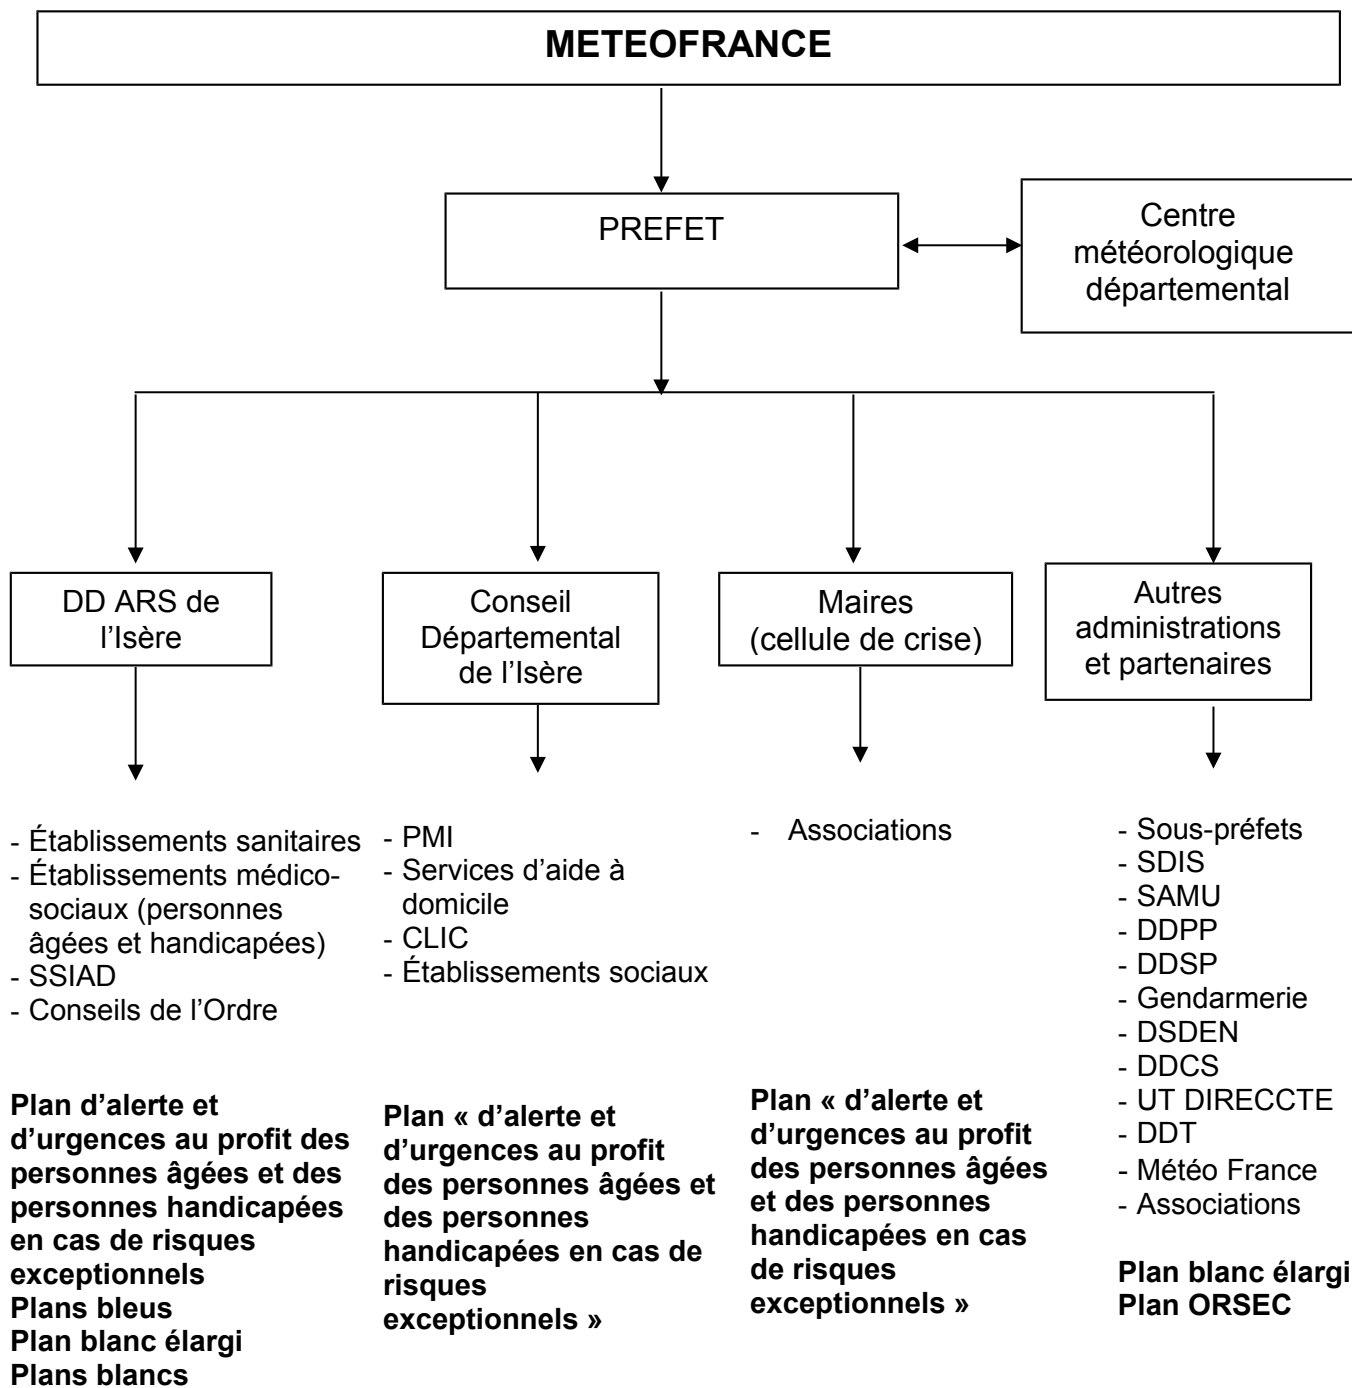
METEOFRANCE

PREFET

Centre météorologique départemental

DD ARS de l'Isère

Conseil Départemental de l'Isère

Maires (cellule de crise)

Autres administrations et partenaires

- Établissements sanitaires
- Établissements médico-sociaux (personnes âgées et handicapées)
- SSIAD
- Conseils de l'Ordre

**Plan d'alerte et d'urgences au profit des personnes âgées et des personnes handicapées en cas de risques exceptionnels**
**Plans bleus**
**Plan blanc élargi**
**Plans blancs**

- PMI
- Services d'aide à domicile
- CLIC
- Établissements sociaux

**Plan « d'alerte et d'urgences au profit des personnes âgées et des personnes handicapées en cas de risques exceptionnels »**

- Associations

**Plan « d'alerte et d'urgences au profit des personnes âgées et des personnes handicapées en cas de risques exceptionnels »**

- Sous-préfets
- SDIS
- SAMU
- DDPP
- DDSP
- Gendarmerie
- DSDEN
- DDCS
- UT DIRECCTE
- DDT
- Météo France
- Associations

**Plan blanc élargi**
**Plan ORSEC**